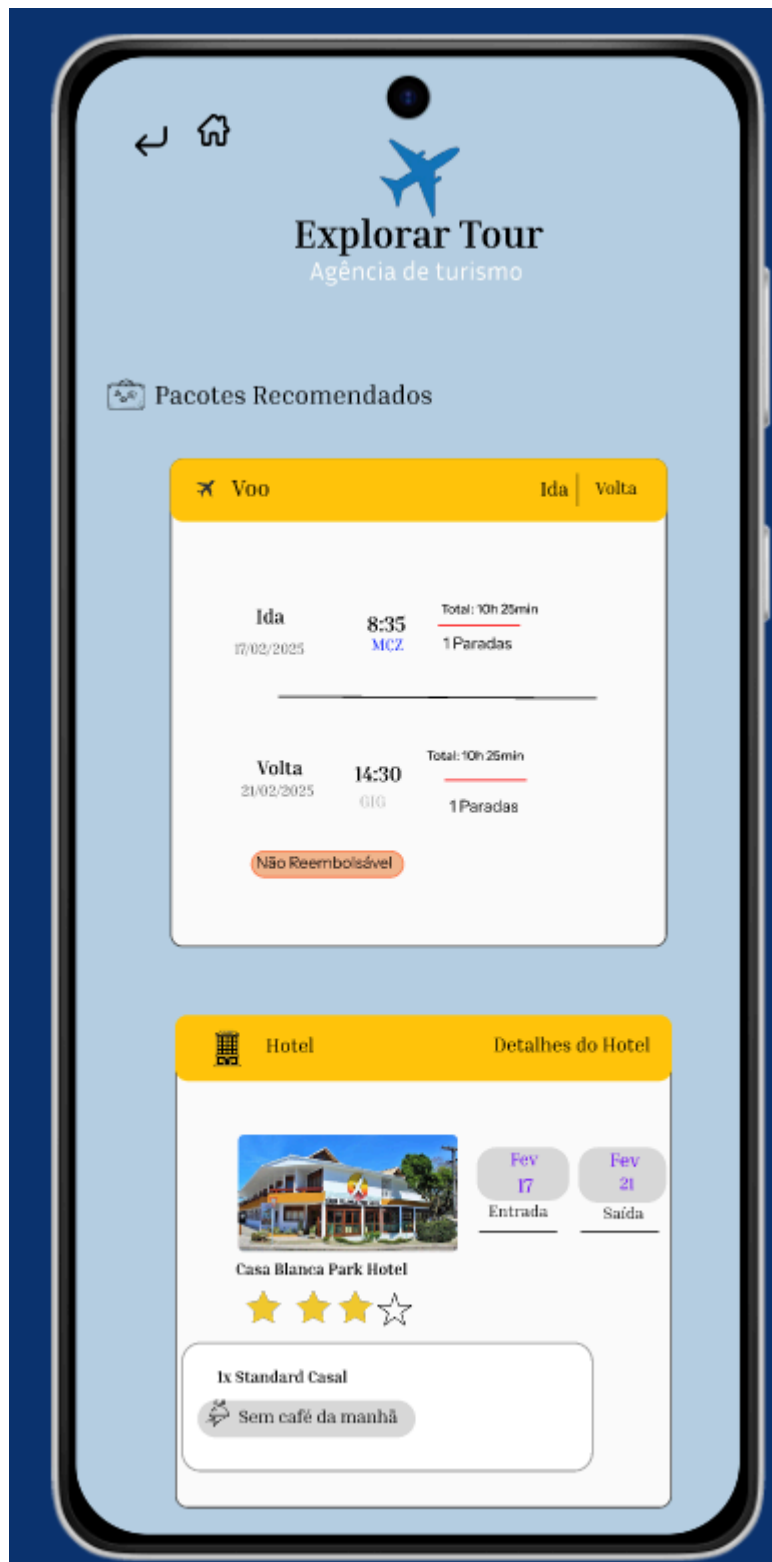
Explorar Tour
Agência de turismo

Pacotes Recomendados

Voo
Ida | Volta

Ida
17/02/2025
8:35
MCZ
Total: 10h 25min
1 Paradas

Volta
21/02/2025
14:30
GIG
Total: 10h 25min
1 Paradas

Não Reembolsável

Hotel
Detalhes do Hotel

Fev
17
Entrada

Fev
21
Saída

Casa Blanca Park Hotel

1x Standard Casal
Sem café da manhã